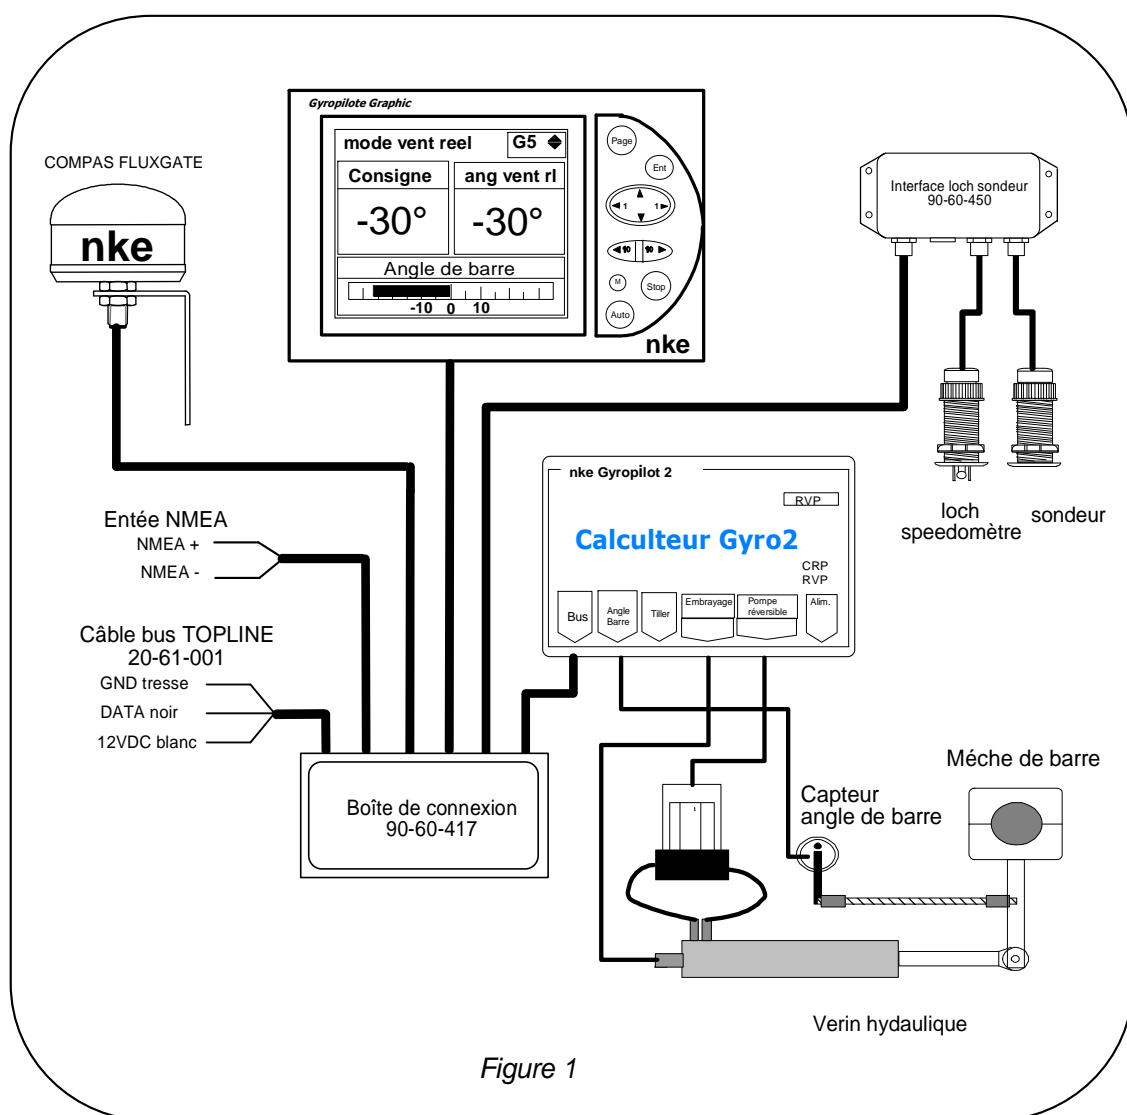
Gyropilote Graphic

mode vent reel G5

Consigne

ang vent rl

-30°

-30°

Angle de barre

-10 0 10

Page

Ent

1

1

10

10

M

Stop

Auto

nke

COMPAS FLUXGATE

nke

Interface loch sondeur
90-60-450

loch
speedomètre

sondeur

nke Gyropilot 2

RVP

Calculteur Gyro2

CRP
RVP

Bus

Angle Barre

Tiller

Embrayage

Pompe réversible

Alim.

Entée NMEA
NMEA +
NMEA -

Câble bus TOPLINE
20-61-001
GND tresse
DATA noir
12VDC blanc

Boîte de connexion
90-60-417

Capteur
angle de barre

Méche de barre

Verin hydaulique

Figure 1